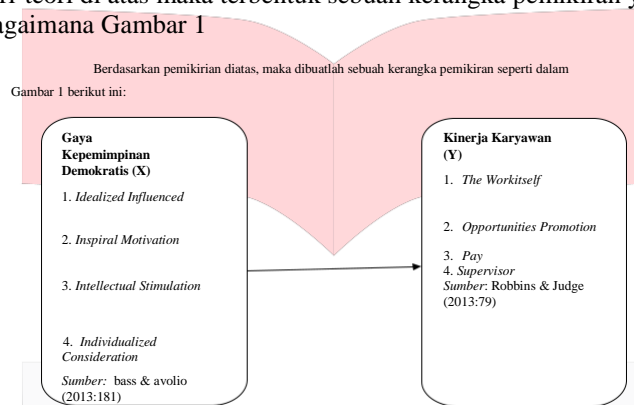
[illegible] teori di atas maka terbentuk sebuah kerangka pemikiran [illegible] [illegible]agaimana Gambar 1

Berdasarkan pemikirian diatas, maka dibuatlah sebuah kerangka pemikiran seperti dalam Gambar 1 berikut ini:

Gaya Kepemimpinan Demokratis (X)

1. *Idealized Influenced*

2. *Inspiral Motivation*

3. *Intellectual Stimulation*

4. *Individualized Consideration*

*Sumber:* bass & avolio (2013:181)

Kinerja Karyawan (Y)

1. *The Workitself*

2. *Opportunities Promotion*

3. *Pay*

4. *Supervisor*

*Sumber*: Robbins & Judge (2013:79)